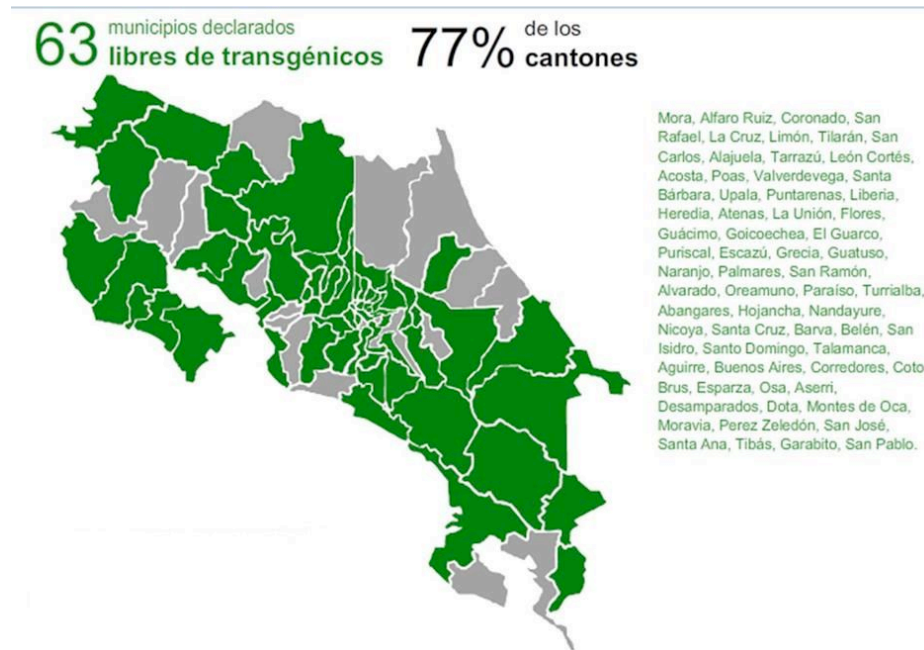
63 municipios declarados libres de transgénicos 77% de los cantones

Mora, Alfaro Ruiz, Coronado, San Rafael, La Cruz, Limón, Tilarán, San Carlos, Alajuela, Tarrazú, León Cortés, Acosta, Poas, Valverdevega, Santa Bárbara, Upala, Puntarenas, Liberia, Heredia, Atenas, La Unión, Flores, Guácimo, Goicoechea, El Guarco, Puriscal, Escazú, Grecia, Guatuso, Naranjo, Palmares, San Ramón, Alvarado, Oreamuno, Paraíso, Turrialba, Abangares, Hojancha, Nandayure, Nicoya, Santa Cruz, Barva, Belén, San Isidro, Santo Domingo, Talamanca, Aguirre, Buenos Aires, Corredores, Coto Brus, Esparza, Osa, Aserri, Desamparados, Dota, Montes de Oca, Moravia, Perez Zeledón, San José, Santa Ana, Tibás, Garabito, San Pablo.